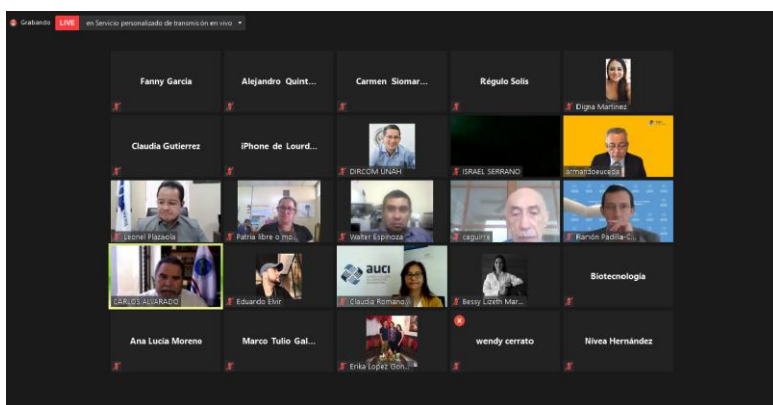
Grabando LIVE en Servicio personalizado de transmisión en vivo

Fanny Garcia
Alejandro Quint...
Carmen Siomar...
Régulo Solis
Digna Martinez

Claudia Gutierrez
iPhone de Lourd...
DIRCOM UNAH
ISRAEL SERRANO
armandoeuceda

Leonel Plazaola
Patria libre o mo...
Walter Espinoza
caguirre
Ramón Padilla-C...

CARLOS ALVARADO
Eduardo Elvir
auci
Claudia Romano
Bessy Lizeth Mar...
Biotecnologia

Ana Lucia Moreno
Marco Tulio Gal...
Erika Lopez Gon...
wendy cerrato
Nivea Hernández